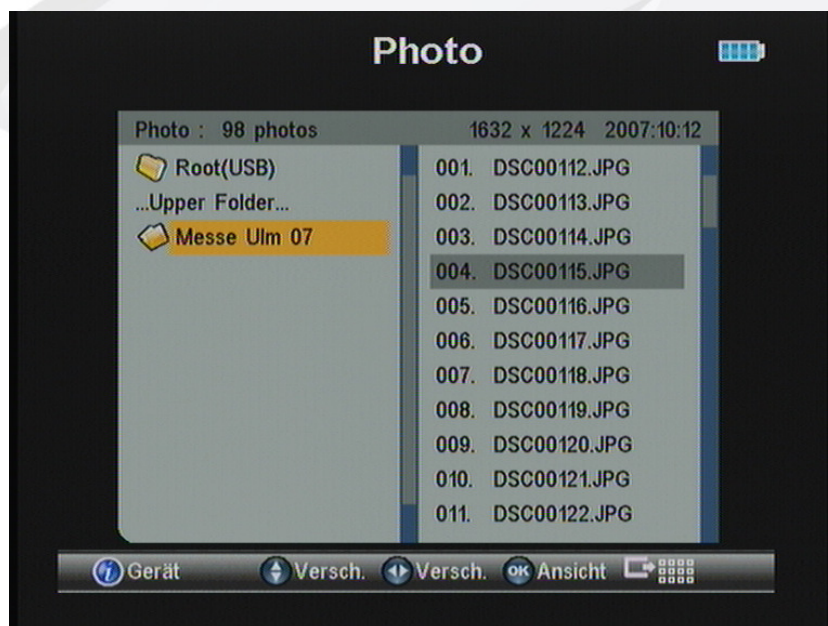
Photo

Photo : 98 photos 1632 x 1224 2007:10:12

Root(USB)
...Upper Folder...
Messe Ulm 07

001. DSC00112.JPG
002. DSC00113.JPG
003. DSC00114.JPG
004. DSC00115.JPG
005. DSC00116.JPG
006. DSC00117.JPG
007. DSC00118.JPG
008. DSC00119.JPG
009. DSC00120.JPG
010. DSC00121.JPG
011. DSC00122.JPG

Gerät Versch. Versch. OK Ansicht